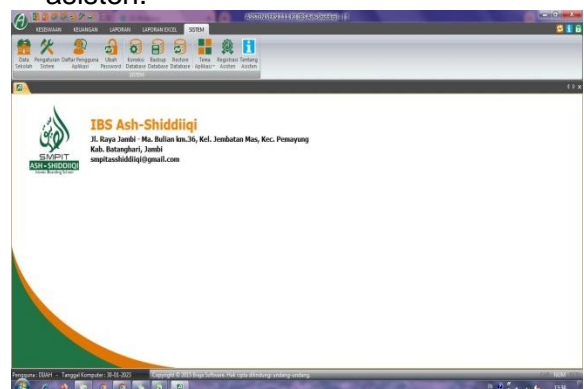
asisten.

KESISWAAN KEUANGAN LAPORAN LAPORAN EXCEL SISTEM

Data Sekolah Pengaturan Sistem Daftar Pengguna Aplikasi Ubah Password Koneksi Database Backup Database Restore Database Tema Aplikasi Registrasi Aplikasi Tentang Aplikasi

SISTEM

IBS Ash-Shiddiiqi
Jl. Raya Jambi - Ma. Bulian km.36, Kel. Jembatan Mas, Kec. Pemayung
Kab. Batanghari, Jambi
smpitasshiddiiqi@gmail.com

SMPIT ASH-SHIDDIIQI

Pengguna : IBAH - Tanggal Komputer : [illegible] Copyright © 2015 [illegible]

NUM